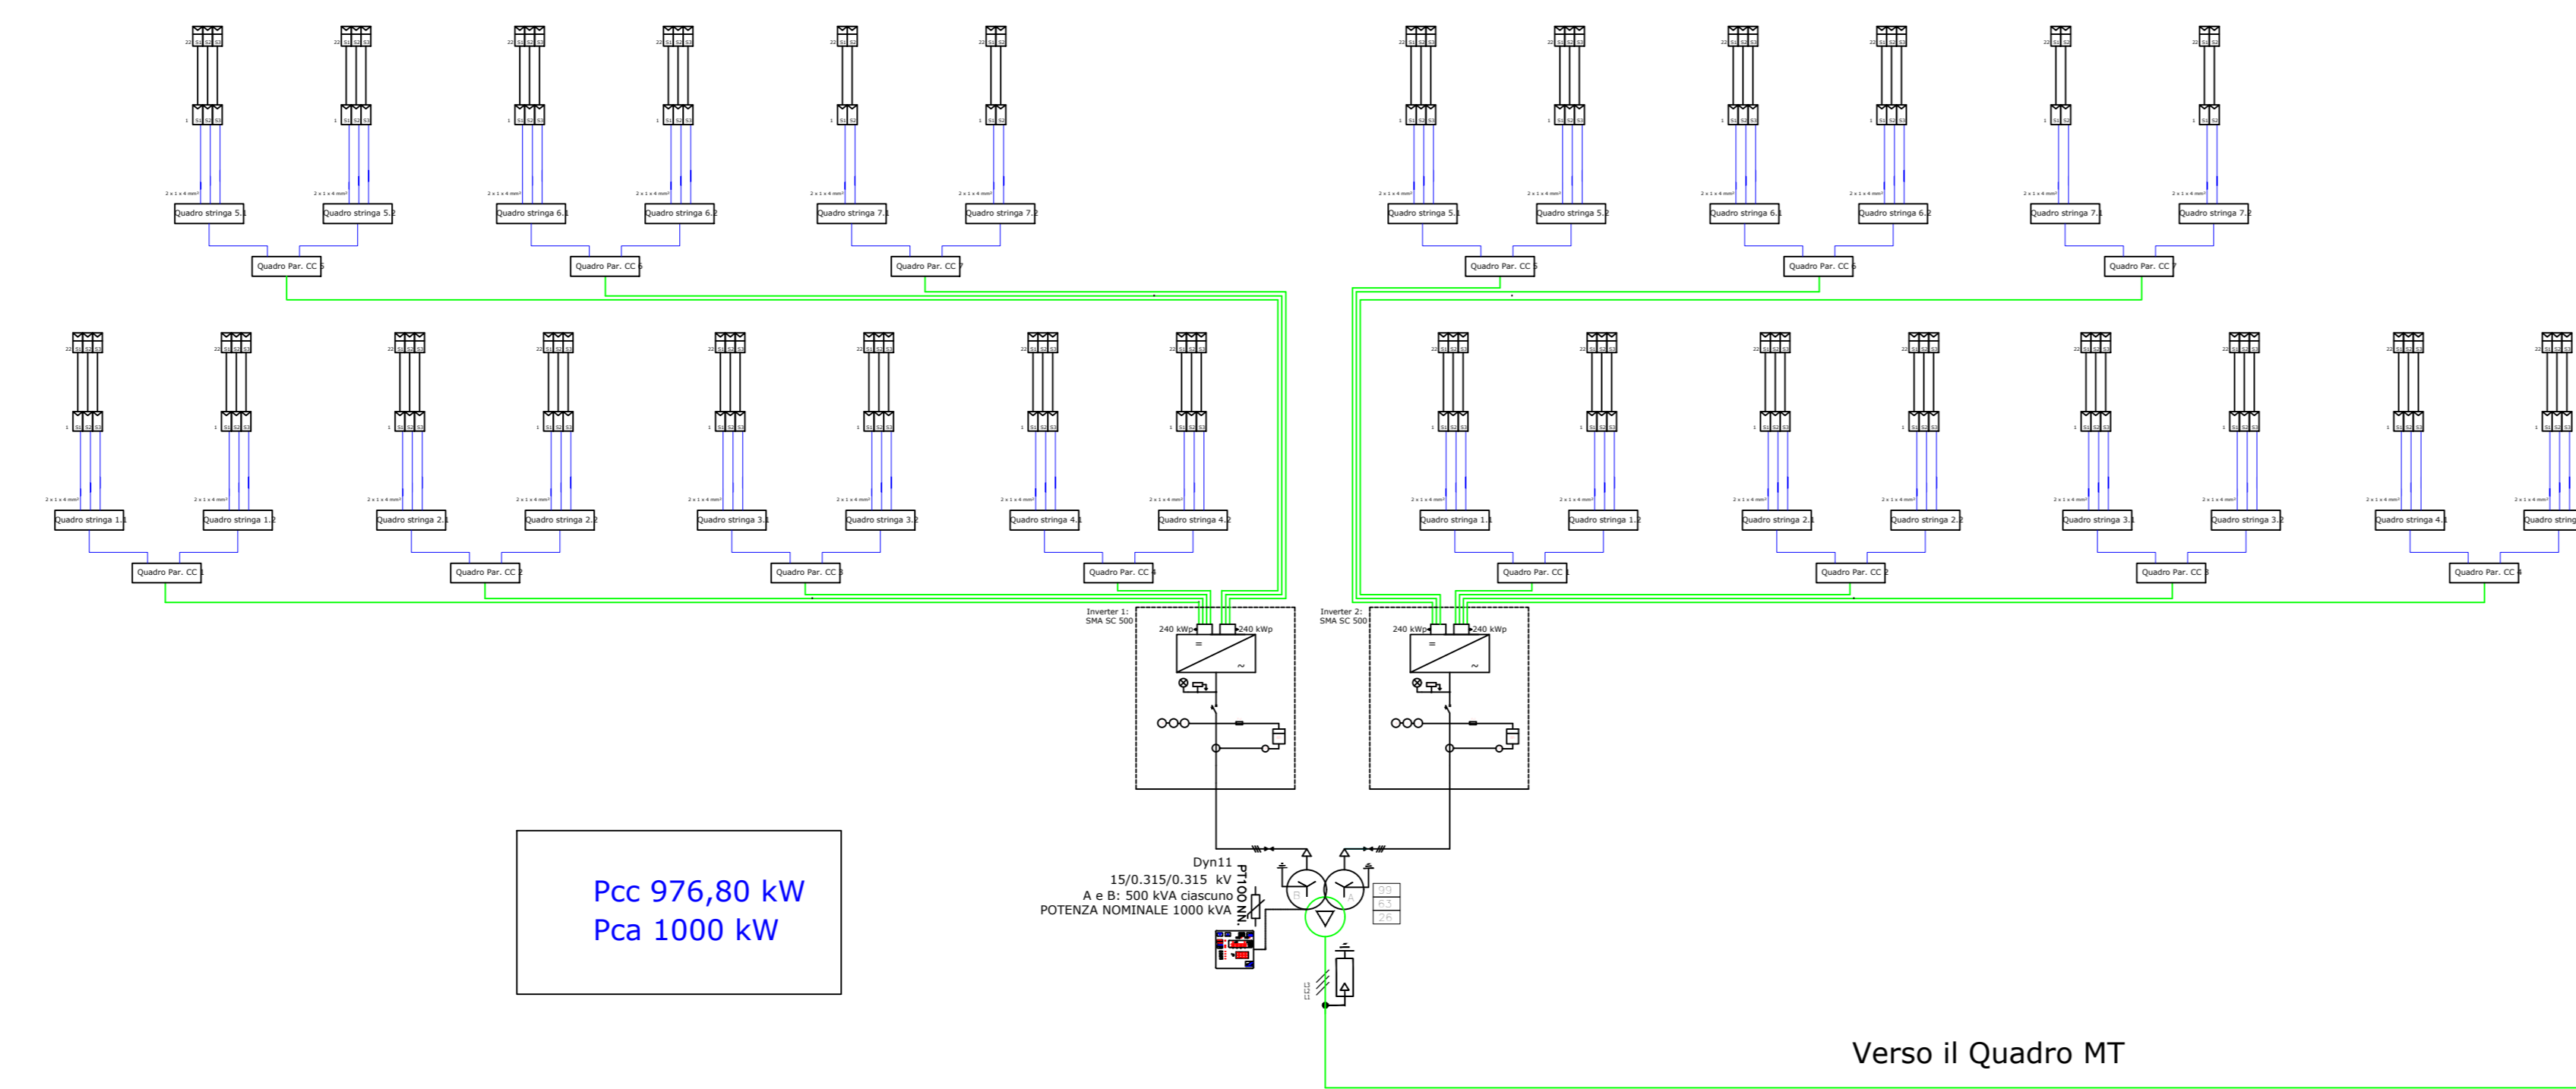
Quadro stringa 5.1
Quadro stringa 5.2
Quadro stringa 6.1
Quadro stringa 6.2
Quadro stringa 7.1
Quadro stringa 7.2
Quadro Par. CC 5
Quadro Par. CC 6
Quadro Par. CC 7

Quadro stringa 5.1
Quadro stringa 5.2
Quadro stringa 6.1
Quadro stringa 6.2
Quadro stringa 7.1
Quadro stringa 7.2
Quadro Par. CC 5
Quadro Par. CC 6
Quadro Par. CC 7

Quadro stringa 1.1
Quadro stringa 1.2
Quadro stringa 2.1
Quadro stringa 2.2
Quadro stringa 3.1
Quadro stringa 3.2
Quadro stringa 4.1
Quadro stringa 4.2
Quadro Par. CC 1
Quadro Par. CC 2
Quadro Par. CC 3
Quadro Par. CC 4

Quadro stringa 1.1
Quadro stringa 1.2
Quadro stringa 2.1
Quadro stringa 2.2
Quadro stringa 3.1
Quadro stringa 3.2
Quadro stringa 4.1
Quadro string
Quadro Par. CC 1
Quadro Par. CC 2
Quadro Par. CC 3
Quadro Par. CC 4

Inverter 1:
SMA SC 500
240 kWp
240 kWp

Inverter 2:
SMA SC 500
240 kWp
240 kWp

Pcc 976,80 kW
Pca 1000 kW

Dyn11
15/0.315/0.315 kV
A e B: 500 kVA ciascuno
POTENZA NOMINALE 1000 kVA
PT100 NN.

99
63
26

Verso il Quadro MT